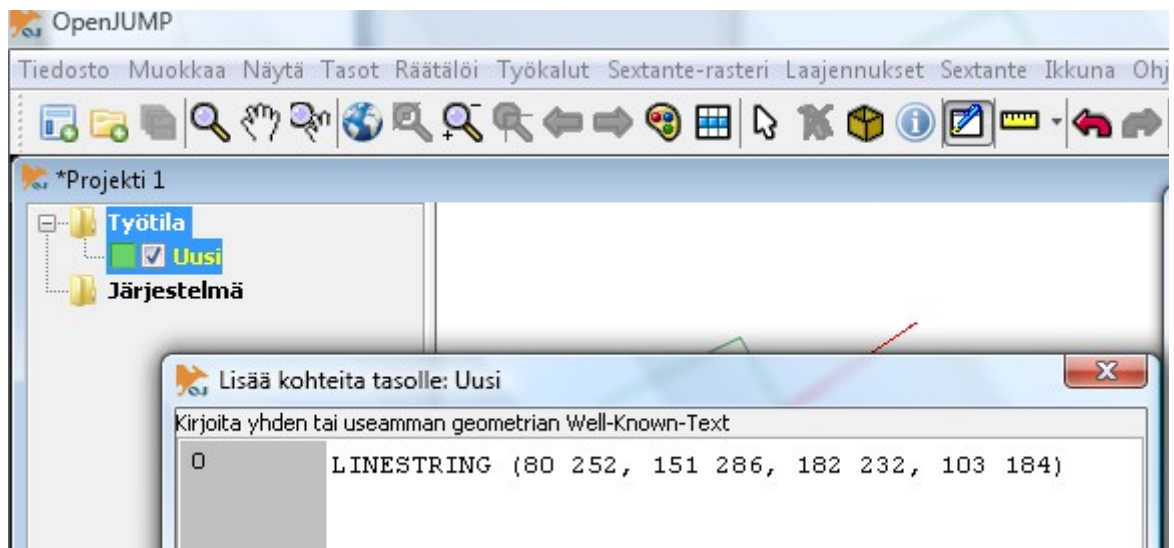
OpenJUMP

Tiedosto Muokkaa Näytä Tasot Räätälöi Työkalut Sextante-rasteri Laajennukset Sextante Ikkuna Ohj

*Projekti 1

Työtila
Uusi
Järjestelmä

Lisää kohteita tasolle: Uusi

Kirjoita yhden tai useamman geometrian Well-Known-Text

0 LINESTRING (80 252, 151 286, 182 232, 103 184)